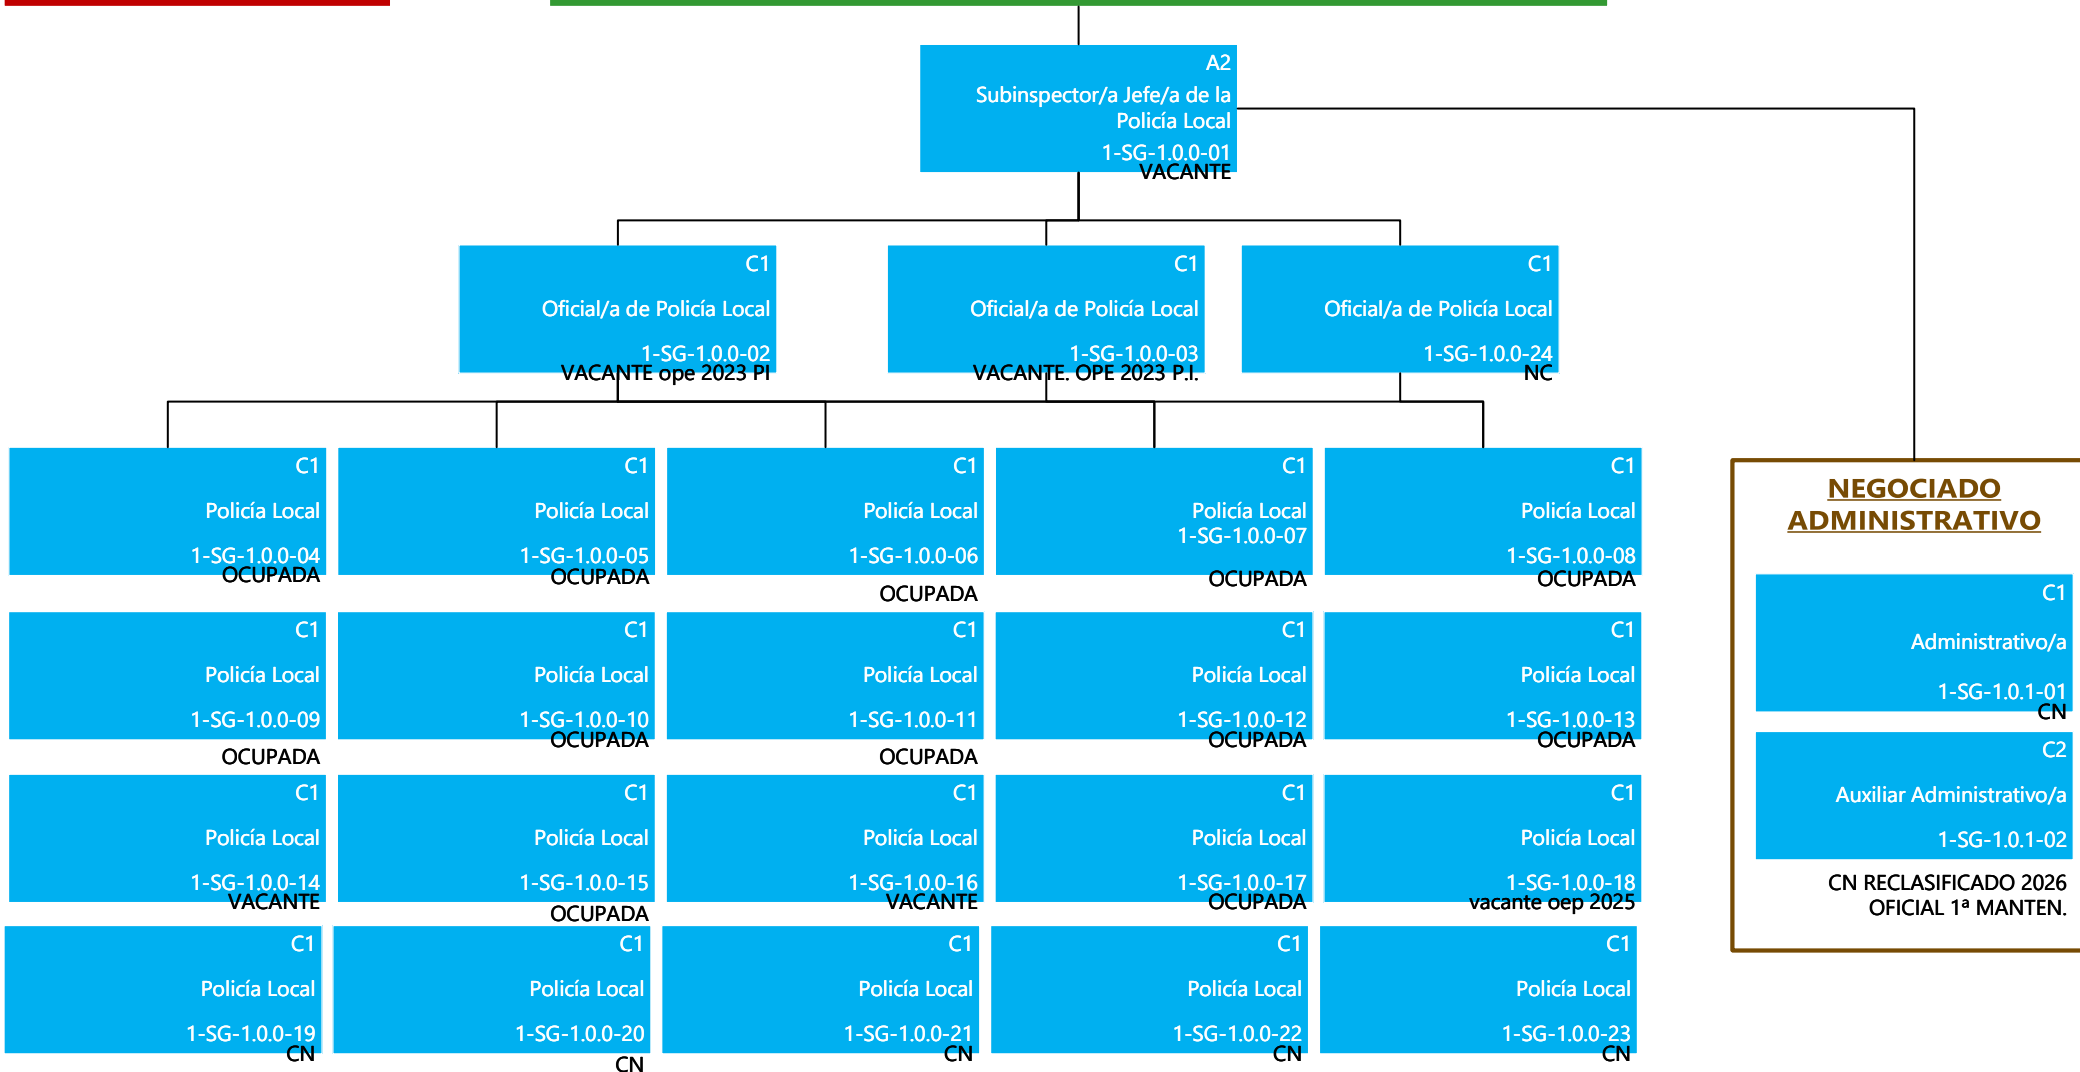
A2
Subinspector/a Jefe/a de la Policía Local
1-SG-1.0.0-01
VACANTE

C1
Oficial/a de Policía Local
1-SG-1.0.0-02
VACANTE ope 2023 PI

C1
Oficial/a de Policía Local
1-SG-1.0.0-03
VACANTE. OPE 2023 P.I.

C1
Oficial/a de Policía Local
1-SG-1.0.0-24
NC

C1
Policía Local
1-SG-1.0.0-04
OCUPADA

C1
Policía Local
1-SG-1.0.0-05
OCUPADA

C1
Policía Local
1-SG-1.0.0-06
OCUPADA

C1
Policía Local
1-SG-1.0.0-07
OCUPADA

C1
Policía Local
1-SG-1.0.0-08
OCUPADA

C1
Policía Local
1-SG-1.0.0-09
OCUPADA

C1
Policía Local
1-SG-1.0.0-10
OCUPADA

C1
Policía Local
1-SG-1.0.0-11
OCUPADA

C1
Policía Local
1-SG-1.0.0-12
OCUPADA

C1
Policía Local
1-SG-1.0.0-13
OCUPADA

C1
Policía Local
1-SG-1.0.0-14
VACANTE

C1
Policía Local
1-SG-1.0.0-15
OCUPADA

C1
Policía Local
1-SG-1.0.0-16
VACANTE

C1
Policía Local
1-SG-1.0.0-17
OCUPADA

C1
Policía Local
1-SG-1.0.0-18
vacante oep 2025

C1
Policía Local
1-SG-1.0.0-19
CN

C1
Policía Local
1-SG-1.0.0-20
CN

C1
Policía Local
1-SG-1.0.0-21
CN

C1
Policía Local
1-SG-1.0.0-22
CN

C1
Policía Local
1-SG-1.0.0-23
CN

NEGOCIADO ADMINISTRATIVO

C1
Administrativo/a
1-SG-1.0.1-01
CN

C2
Auxiliar Administrativo/a
1-SG-1.0.1-02
CN RECLASIFICADO 2026
OFICIAL 1ª MANTEN.